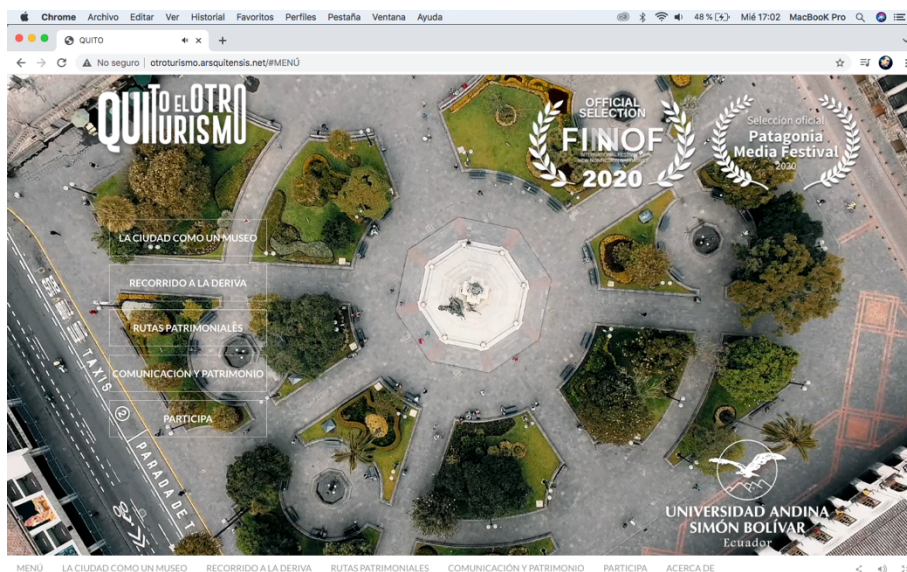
Chrome Archivo Editar Ver Historial Favoritos Perfiles Pestaña Ventana Ayuda 48 % Mié 17:02 MacBooK Pro

QUITO × +

No seguro | otroturismo.arsquitensis.net/#MENÚ

QUITO EL OTRO TURISMO

OFFICIAL SELECTION FINOF 2020

Selección oficial Patagonia Media Festival 2020

LA CIUDAD COMO UN MUSEO

RECORRIDO A LA DERIVA

RUTAS PATRIMONIALES

COMUNICACIÓN Y PATRIMONIO

PARTICIPA

TAXIS

PARADA DE T

UNIVERSIDAD ANDINA SIMÓN BOLÍVAR Ecuador

MENÚ LA CIUDAD COMO UN MUSEO RECORRIDO A LA DERIVA RUTAS PATRIMONIALES COMUNICACIÓN Y PATRIMONIO PARTICIPA ACERCA DE